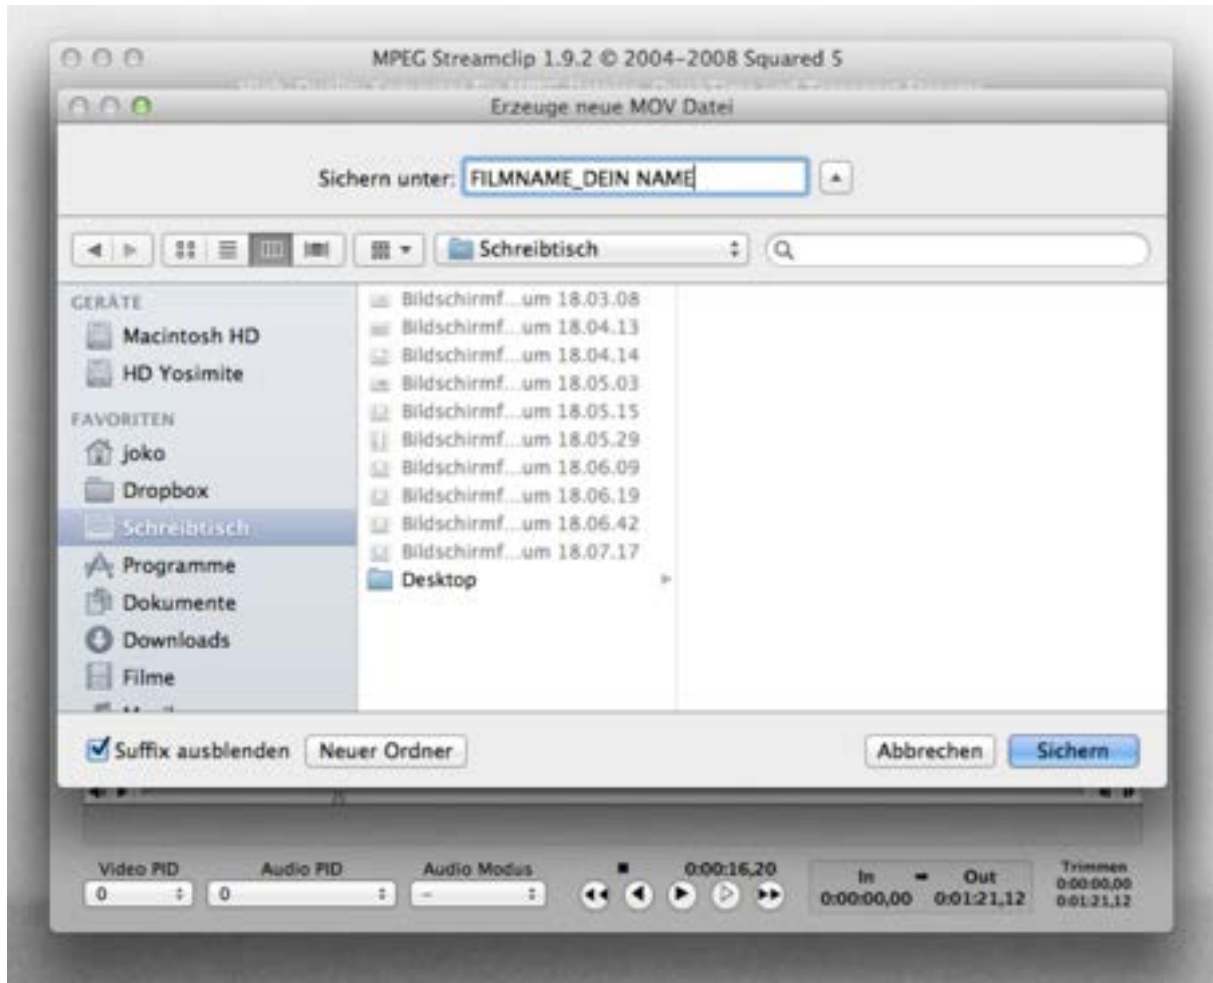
MPEG Streamclip 1.9.2 © 2004–2008 Squared 5

Erzeuge neue MOV Datei

Sichern unter: FILMNAME_DEIN NAME

Schreibtisch

GERÄTE
Macintosh HD
HD Yosimite
FAVORITEN
joko
Dropbox
Schreibtisch
Programme
Dokumente
Downloads
Filme

Bildschirmf...um 18.03.08
Bildschirmf...um 18.04.13
Bildschirmf...um 18.04.14
Bildschirmf...um 18.05.03
Bildschirmf...um 18.05.15
Bildschirmf...um 18.05.29
Bildschirmf...um 18.06.09
Bildschirmf...um 18.06.19
Bildschirmf...um 18.06.42
Bildschirmf...um 18.07.17
Desktop

Suffix ausblenden
Neuer Ordner
Abbrechen
Sichern

Video PID
0
Audio PID
0
Audio Modus
–
0:00:16,20
In
Out
0:00:00,00
0:01:21,12
Trimmen
0:00:00,00
0:01:21,12